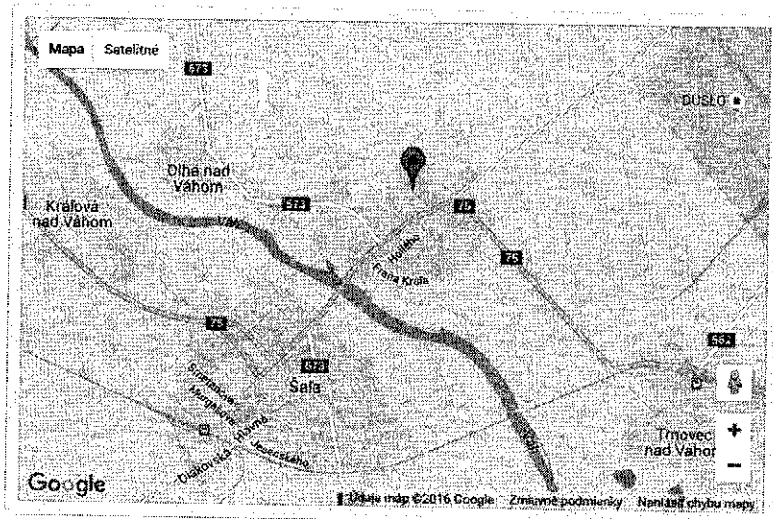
Mapa
Satelitné
573
DUSLO
Dlhá nad Váhom
Kráľová nad Váhom
573
75
Hollého
Fraňa Kráľa
75
75
562
573
Šaľa
Slovenská
Hlavná
Jesenského
Diakovská
Trnovec nad Váhom
+
−
Google
Údaje máp ©2016 Google
Zmluvné podmienky
Nahlásiť chybu mapy